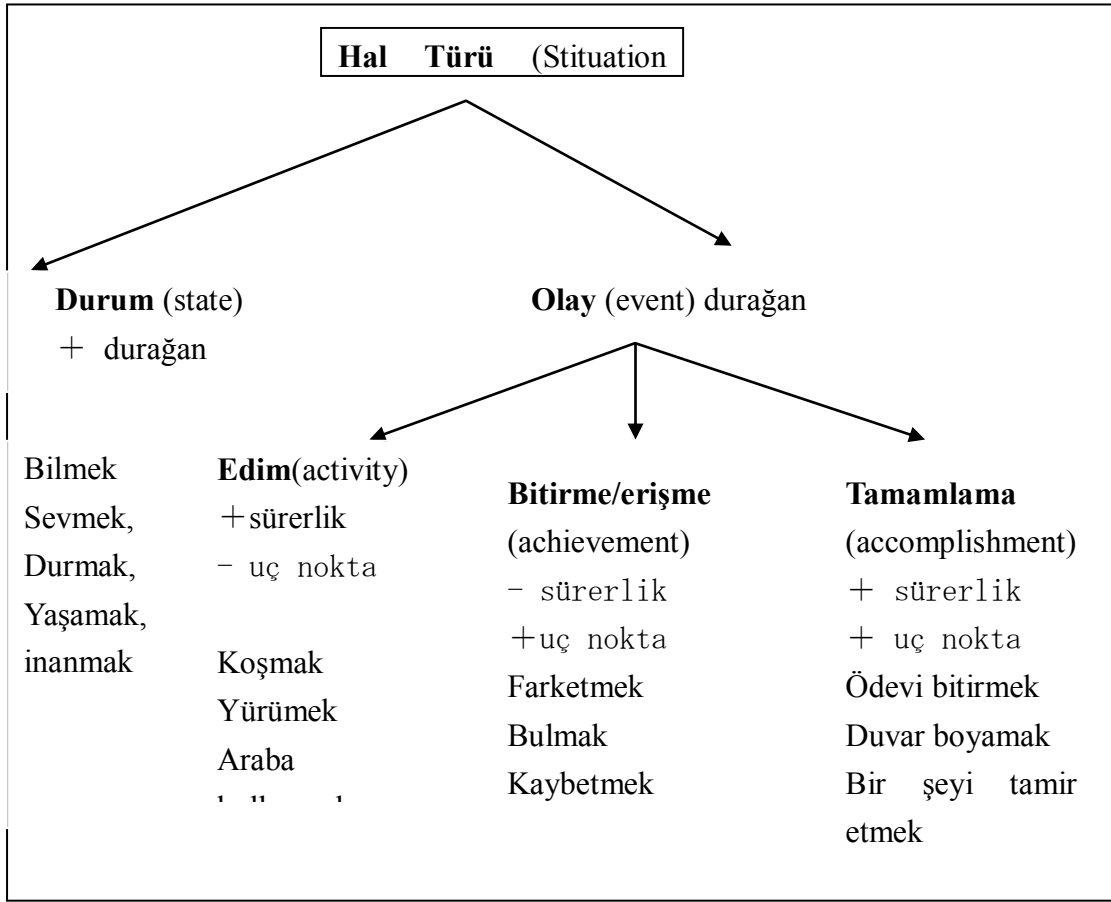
Hal Türü (Stituation

Durum (state)
+ durağan

Olay (event) durağan

Bilmek
Sevmek,
Durmak,
Yaşamak,
inanmak

Edim(activity)
+sürerlik
- uç nokta

Koşmak
Yürümek
Araba
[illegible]

Bitirme/erişme
(achievement)
- sürerlik
+uç nokta
Farketmek
Bulmak
Kaybetmek

Tamamlama
(accomplishment)
+ sürerlik
+ uç nokta
Ödevi bitirmek
Duvar boyamak
Bir şeyi tamir etmek